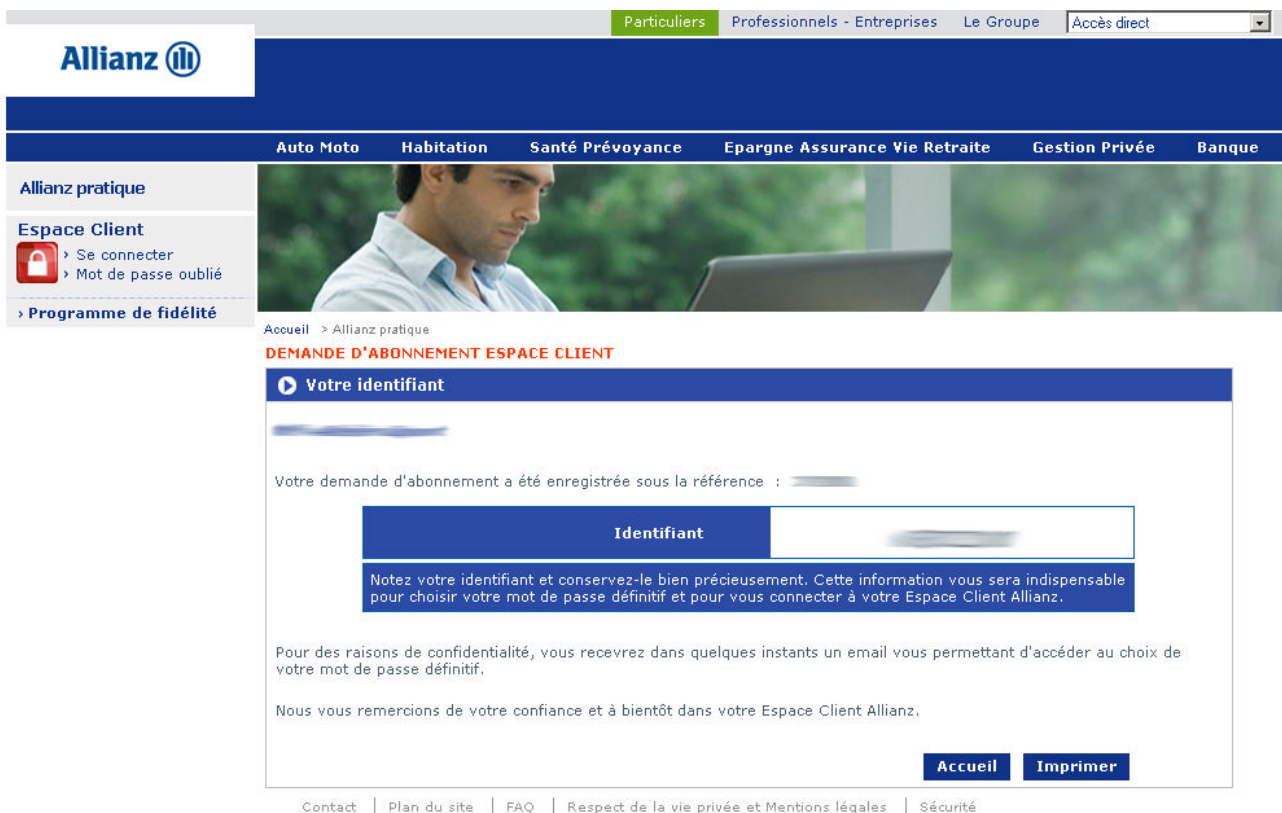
Particuliers | Professionnels - Entreprises | Le Groupe | Accès direct

Allianz

Auto Moto | Habitation | Santé Prévoyance | Epargne Assurance Vie Retraite | Gestion Privée | Banque

Allianz pratique

Espace Client
› Se connecter
› Mot de passe oublié

› Programme de fidélité

Accueil > Allianz pratique

DEMANDE D'ABONNEMENT ESPACE CLIENT

Votre identifiant

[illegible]

Votre demande d'abonnement a été enregistrée sous la référence : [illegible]

| Identifiant | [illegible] |
|---|---|

Notez votre identifiant et conservez-le bien précieusement. Cette information vous sera indispensable pour choisir votre mot de passe définitif et pour vous connecter à votre Espace Client Allianz.

Pour des raisons de confidentialité, vous recevrez dans quelques instants un email vous permettant d'accéder au choix de votre mot de passe définitif.

Nous vous remercions de votre confiance et à bientôt dans votre Espace Client Allianz.

Accueil | Imprimer

Contact | Plan du site | FAQ | Respect de la vie privée et Mentions légales | Sécurité